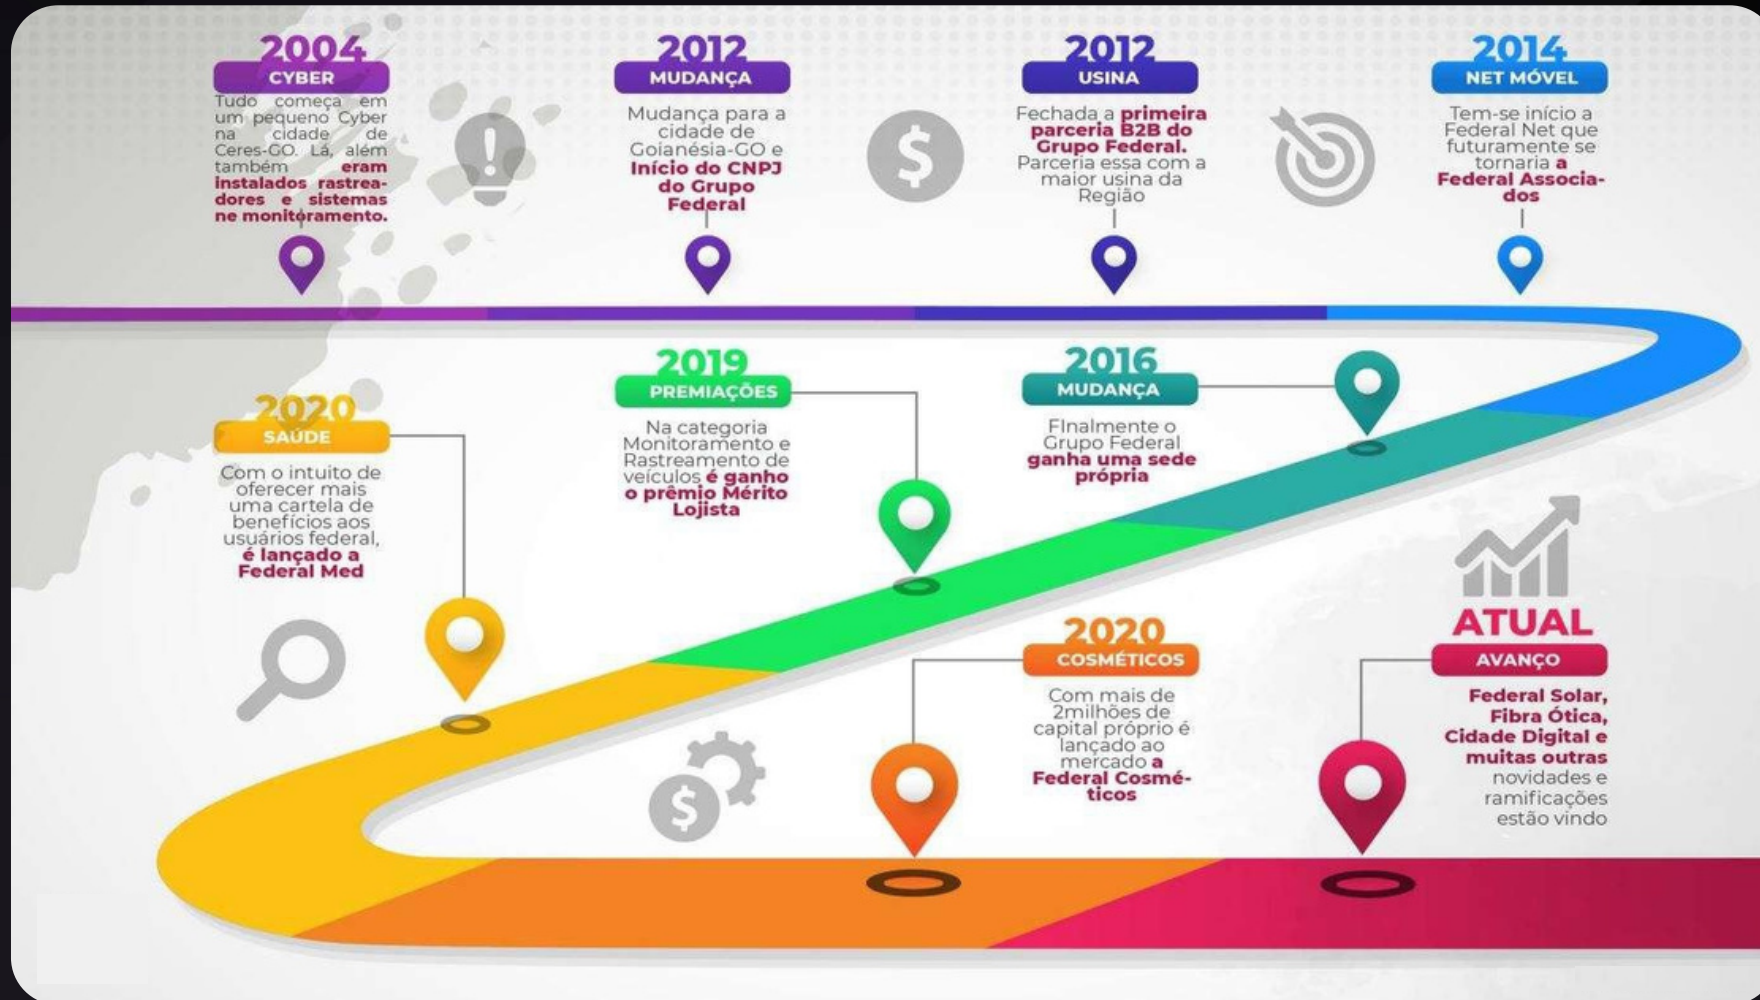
2004
CYBER
Tudo começa em um pequeno Cyber na cidade de Ceres-GO. Lá, além também eram instalados rastreadores e sistemas ne monitoramento.

2012
MUDANÇA
Mudança para a cidade de Goianésia-GO e Início do CNPJ do Grupo Federal

2012
USINA
Fechada a primeira parceria B2B do Grupo Federal. Parceria essa com a maior usina da Região

2014
NET MÓVEL
Tem-se início a Federal Net que futuramente se tornaria a Federal Associados

2020
SAÚDE
Com o intuito de oferecer mais uma cartela de benefícios aos usuários federal, é lançado a Federal Med

2019
PREMIAÇÕES
Na categoria Monitoramento e Rastreamento de veículos é ganho o prêmio Mérito Lojista

2016
MUDANÇA
FInalmente o Grupo Federal ganha uma sede própria

2020
COSMÉTICOS
Com mais de 2milhões de capital próprio é lançado ao mercado a Federal Cosméticos

ATUAL
AVANÇO
Federal Solar, Fibra Ótica, Cidade Digital e muitas outras novidades e ramificações estão vindo